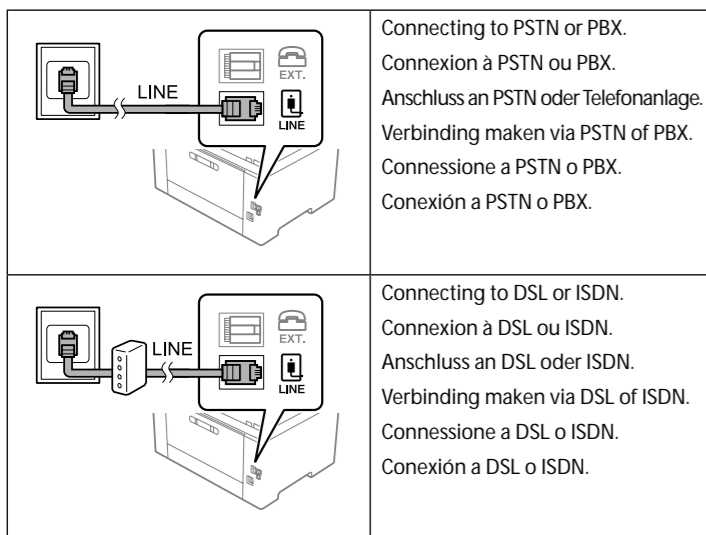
| LINE EXT. LINE | Connecting to PSTN or PBX. Connexion à PSTN ou PBX. Anschluss an PSTN oder Telefonanlage. Verbinding maken via PSTN of PBX. Connessione a PSTN o PBX. Conexión a PSTN o PBX. |
|---|---|
| LINE EXT. LINE | Connecting to DSL or ISDN. Connexion à DSL ou ISDN. Anschluss an DSL oder ISDN. Verbinding maken via DSL of ISDN. Connessione a DSL o ISDN. Conexión a DSL o ISDN. |